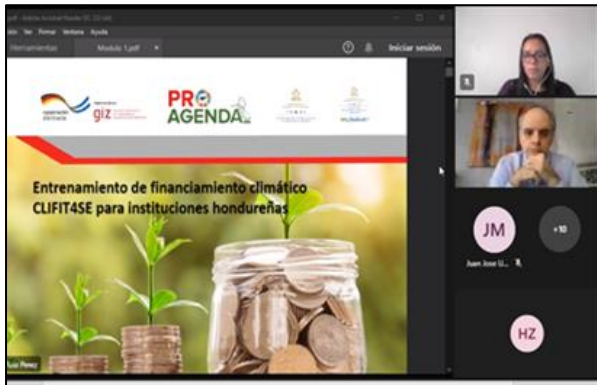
.pdf - Adobe Acrobat Reader DC (32-bit)

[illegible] Ver Firmar Ventana Ayuda

Herramientas Modulo 1.pdf ×

Iniciar sesión

cooperación alemana

giz

PRO AGENDA

Entrenamiento de financiamiento climático CLIFIT4SE para instituciones hondureñas

JM

+10

Juan Jose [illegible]

HZ

Ruiz Perez